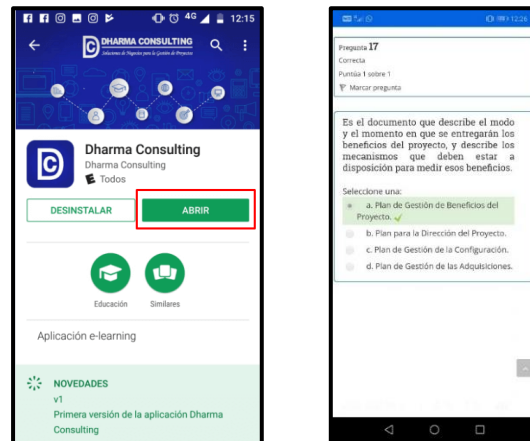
12:15

DHARMA CONSULTING
Soluciones de Negocio para la Gestión de Proyectos

Dharma Consulting
Dharma Consulting
Todos

DESINSTALAR
ABRIR

Educación
Similares

Aplicación e-learning

NOVEDADES
v1
Primera versión de la aplicación Dharma Consulting

12:26

Pregunta 17
Correcta
Puntúa 1 sobre 1
Marcar pregunta

Es el documento que describe el modo y el momento en que se entregarán los beneficios del proyecto, y describe los mecanismos que deben estar a disposición para medir esos beneficios.

Seleccione una:
a. Plan de Gestión de Beneficios del Proyecto.
b. Plan para la Dirección del Proyecto.
c. Plan de Gestión de la Configuración.
d. Plan de Gestión de las Adquisiciones.